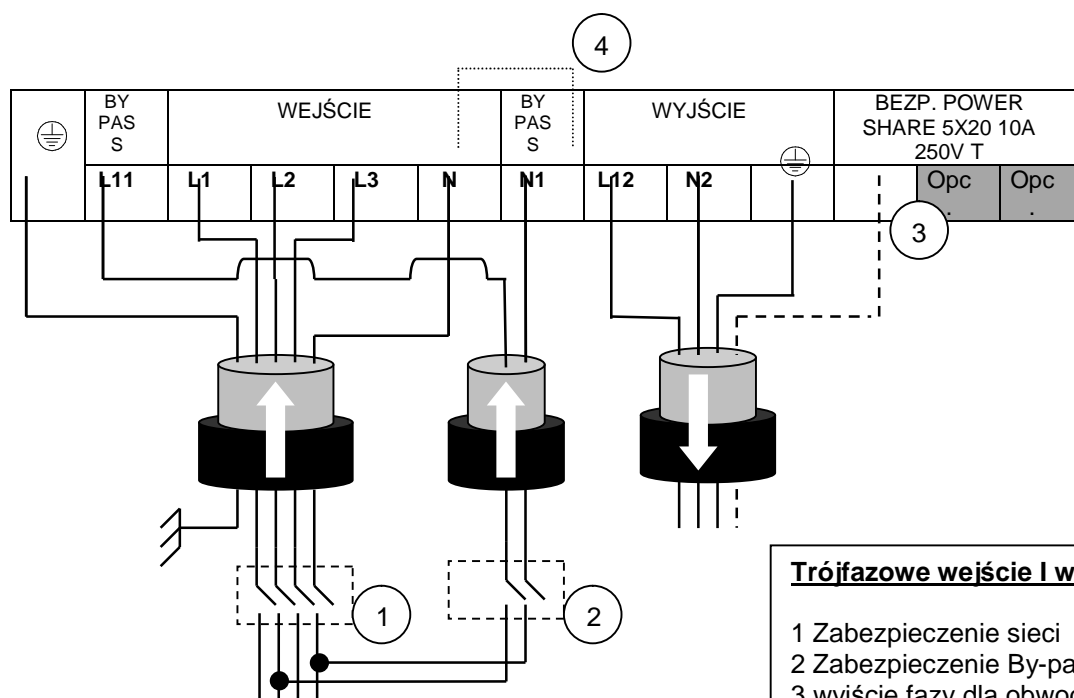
4

| $\textcircled{\equiv}$ | BY PAS S | WEJŚCIE | | | | BY PAS S | WYJŚCIE | | $\textcircled{\equiv}$ | BEZP. POWER SHARE 5X20 10A 250V T | | |
|---|---|---|---|---|---|---|---|---|---|---|---|---|
| | L11 | L1 | L2 | L3 | N | N1 | L12 | N2 | | | Opc . | Opc . |

3

1

2

Trójfazowe wejście I w

1 Zabezpieczenie sieci
2 Zabezpieczenie By-pa
3 wyjście fazy dla obwod